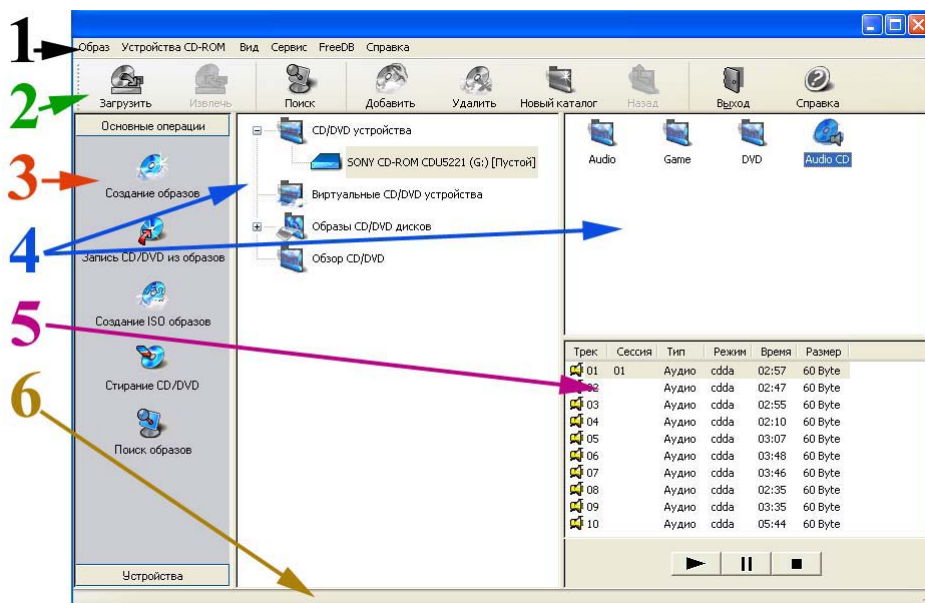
1 Образ Устройства CD-ROM Вид Сервис FreeDB Справка

2 Загрузить Извлечь Поиск Добавить Удалить Новый каталог Назад Выход Справка

Основные операции

3 Создание образов

Запись CD/DVD из образов

Создание ISO образов

Стирание CD/DVD

Поиск образов

Устройства

CD/DVD устройства

SONY CD-ROM CDU5221 (G:) [Пустой]

Виртуальные CD/DVD устройства

Образы CD/DVD дисков

Обзор CD/DVD

4

5

6

Audio Game DVD Audio CD

| Трек | Сессия | Тип | Режим | Время | Размер |
|---|---|---|---|---|---|
| 01 | 01 | Аудио | cdda | 02:57 | 60 Byte |
| 02 | | Аудио | cdda | 02:47 | 60 Byte |
| 03 | | Аудио | cdda | 02:55 | 60 Byte |
| 04 | | Аудио | cdda | 02:10 | 60 Byte |
| 05 | | Аудио | cdda | 03:07 | 60 Byte |
| 06 | | Аудио | cdda | 03:48 | 60 Byte |
| 07 | | Аудио | cdda | 03:46 | 60 Byte |
| 08 | | Аудио | cdda | 02:35 | 60 Byte |
| 09 | | Аудио | cdda | 03:35 | 60 Byte |
| 10 | | Аудио | cdda | 05:44 | 60 Byte |